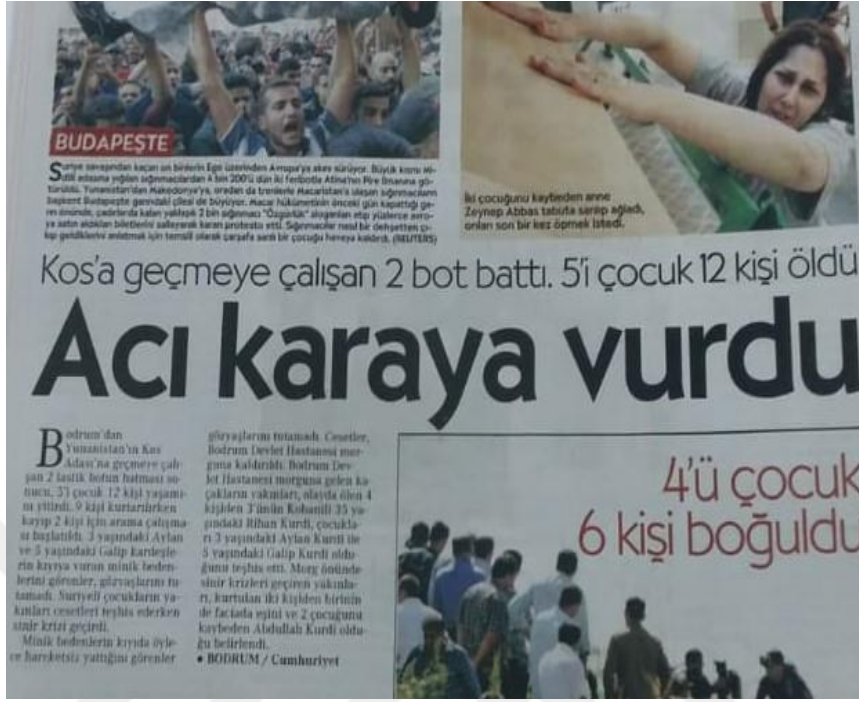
BUDAPEŞTE

Suriye savaşından kaçan on binlerin Ege üzerinden Avrupa'ya akını sürüyor. Büyük kısmı Midilli adasına yığılan sığınmacılardan 4 bin 200'ü dün iki feribotla Atina'nın Pire limanına götürüldü. Yunanistan'dan Makedonya'ya, oradan da trenlerle Macaristan'a ulaşan sığınmacıların başkent Budapeşte gerginliği çileyi de büyüyor. Macar hükümetinin önceki gün kapattığı garın önünde, çadırlarda kalan yaklaşık 2 bin sığınmacı "Özgürlük" sloganları atıp yüzlerce avroya satın aldıkları biletlerini sallayarak kararı protesto etti. Sığınmacılar nasıl bir dehşetten çıkıp geldiklerini anlatmak için temsili olarak çarşafa sardı bir çocuğu havaya kaldırdı. (REUTERS)

İki çocuğunu kaybeden anne Zeynep Abbas tabuta sarılıp ağladı, onları son bir kez öpmek istedi.

Kos'a geçmeye çalışan 2 bot battı. 5'i çocuk 12 kişi öldü

Acı karaya vurdu

Bodrum'dan Yunanistan'ın Kos Adası'na geçmeye çalışan 2 lastik botun batması sonucu, 5'i çocuk 12 kişi yaşamını yitirdi. 9 kişi kurtarılırken kayıp 2 kişi için arama çalışması başlatıldı. 3 yaşındaki Aylan ve 5 yaşındaki Galip kardeşlerin kıyıya vuran minik bedenlerini görenler, gözyaşlarını tutamadı. Suriyeli çocukların yakınları cesetleri teşhis ederken sinir krizi geçirdi.

Minik bedenlerin kıyıda öylece hareketsiz yattığını görenler gözyaşlarını tutamadı. Cesetler, Bodrum Devlet Hastanesi morguna kaldırıldı. Bodrum Devlet Hastanesi morguna gelen kaçakların yakınları, olayda ölen 4 kişiden 3'ünün Kobanili 35 yaşındaki Rihan Kurdi, çocukları 3 yaşındaki Aylan Kurdi ile 5 yaşındaki Galip Kurdi olduğunu teşhis etti. Morg önünde sinir krizleri geçiren yakınları, kurtulan iki kişiden birinin de faciada eşini ve 2 çocuğunu kaybeden Abdullah Kurdi olduğu belirlendi.
● BODRUM / Cumhuriyet

4'ü çocuk 6 kişi boğuldu